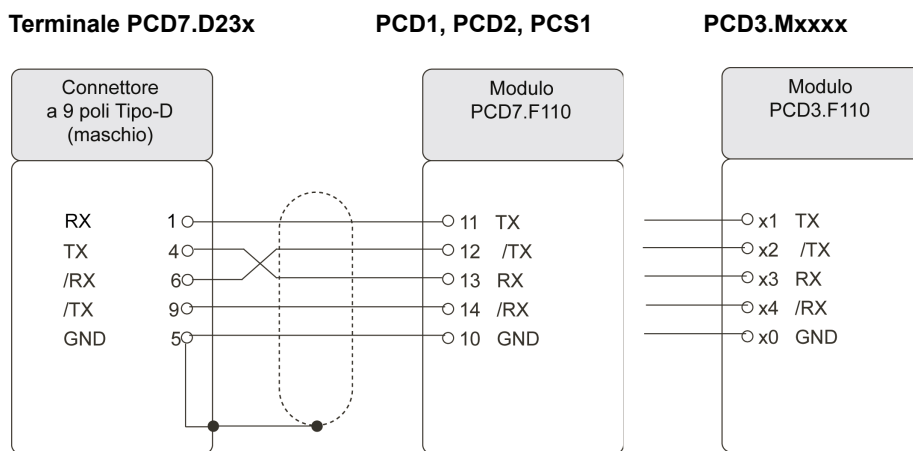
Terminale PCD7.D23x

PCD1, PCD2, PCS1

PCD3.Mxxxx

Connettore a 9 poli Tipo-D (maschio)

RX 1
TX 4
/RX 6
/TX 9
GND 5

Modulo PCD7.F110

11 TX
12 /TX
13 RX
14 /RX
10 GND

Modulo PCD3.F110

x1 TX
x2 /TX
x3 RX
x4 /RX
x0 GND